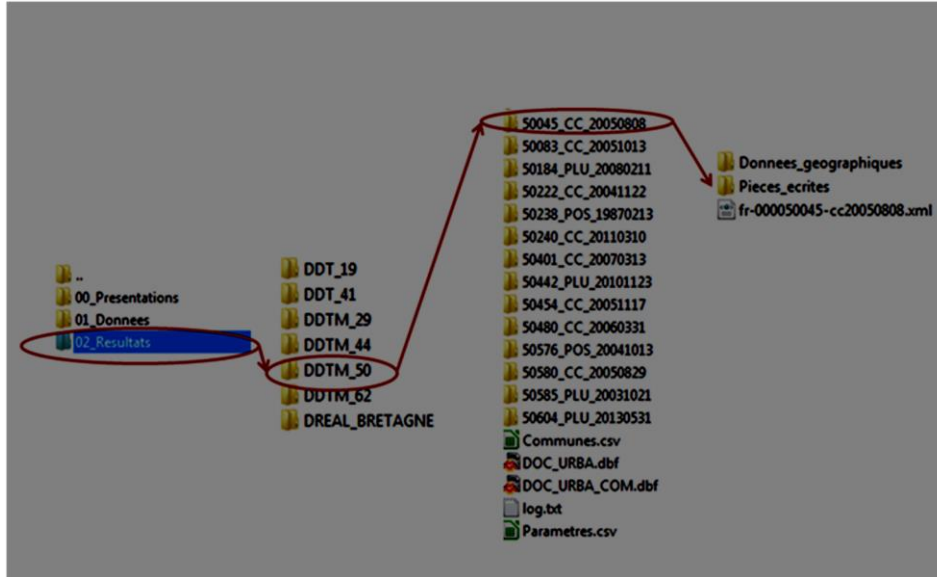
..
00_Presentations
01_Donnees
02_Resultats

DDT_19
DDT_41
DDTM_29
DDTM_44
DDTM_50
DDTM_62
DREAL_BRETAGNE

50045_CC_20050808
50083_CC_20051013
50184_PLU_20080211
50222_CC_20041122
50238_POS_19870213
50240_CC_20110310
50401_CC_20070313
50442_PLU_20101123
50454_CC_20051117
50480_CC_20060331
50576_POS_20041013
50580_CC_20050829
50585_PLU_20031021
50604_PLU_20130531
Communes.csv
DOC_URBA.dbf
DOC_URBA_COM.dbf
log.txt
Parametres.csv

Donnees_geographiques
Pieces_ecrites
fr-000050045-cc20050808.xml